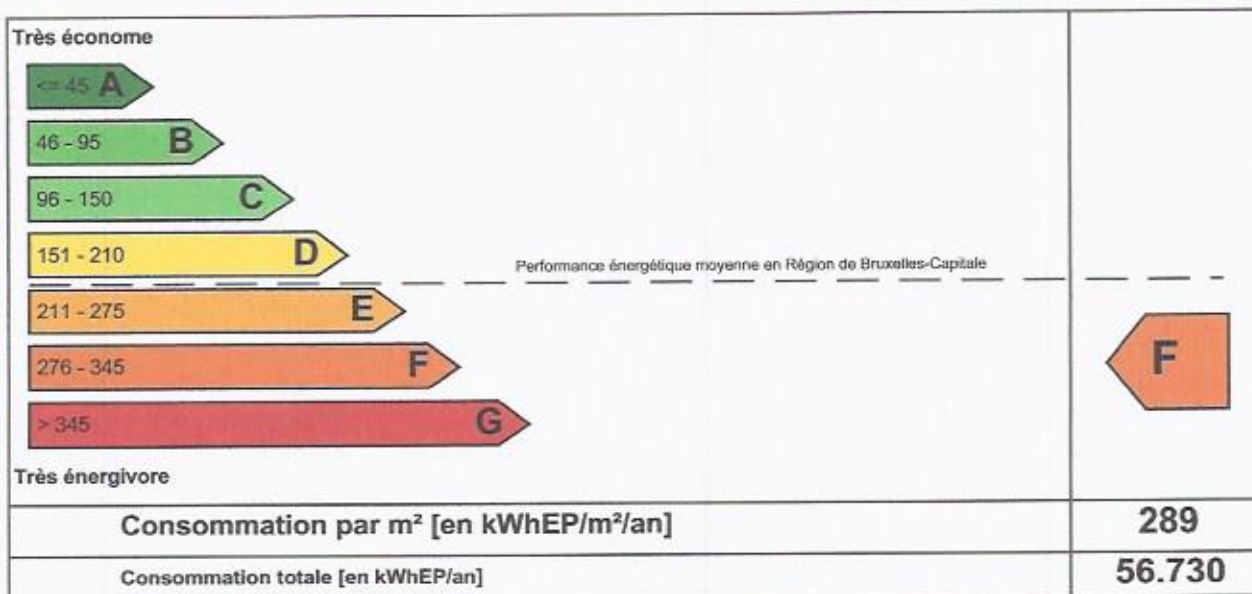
Très économe

<= 45 A

46 - 95 B

96 - 150 C

151 - 210 D

Performance énergétique moyenne en Région de Bruxelles-Capitale

211 - 275 E

276 - 345 F

> 345 G

Très énergivore

F

| Consommation par m² [en kWhEP/m²/an] | 289 |
|---|---|
| Consommation totale [en kWhEP/an] | 56.730 |